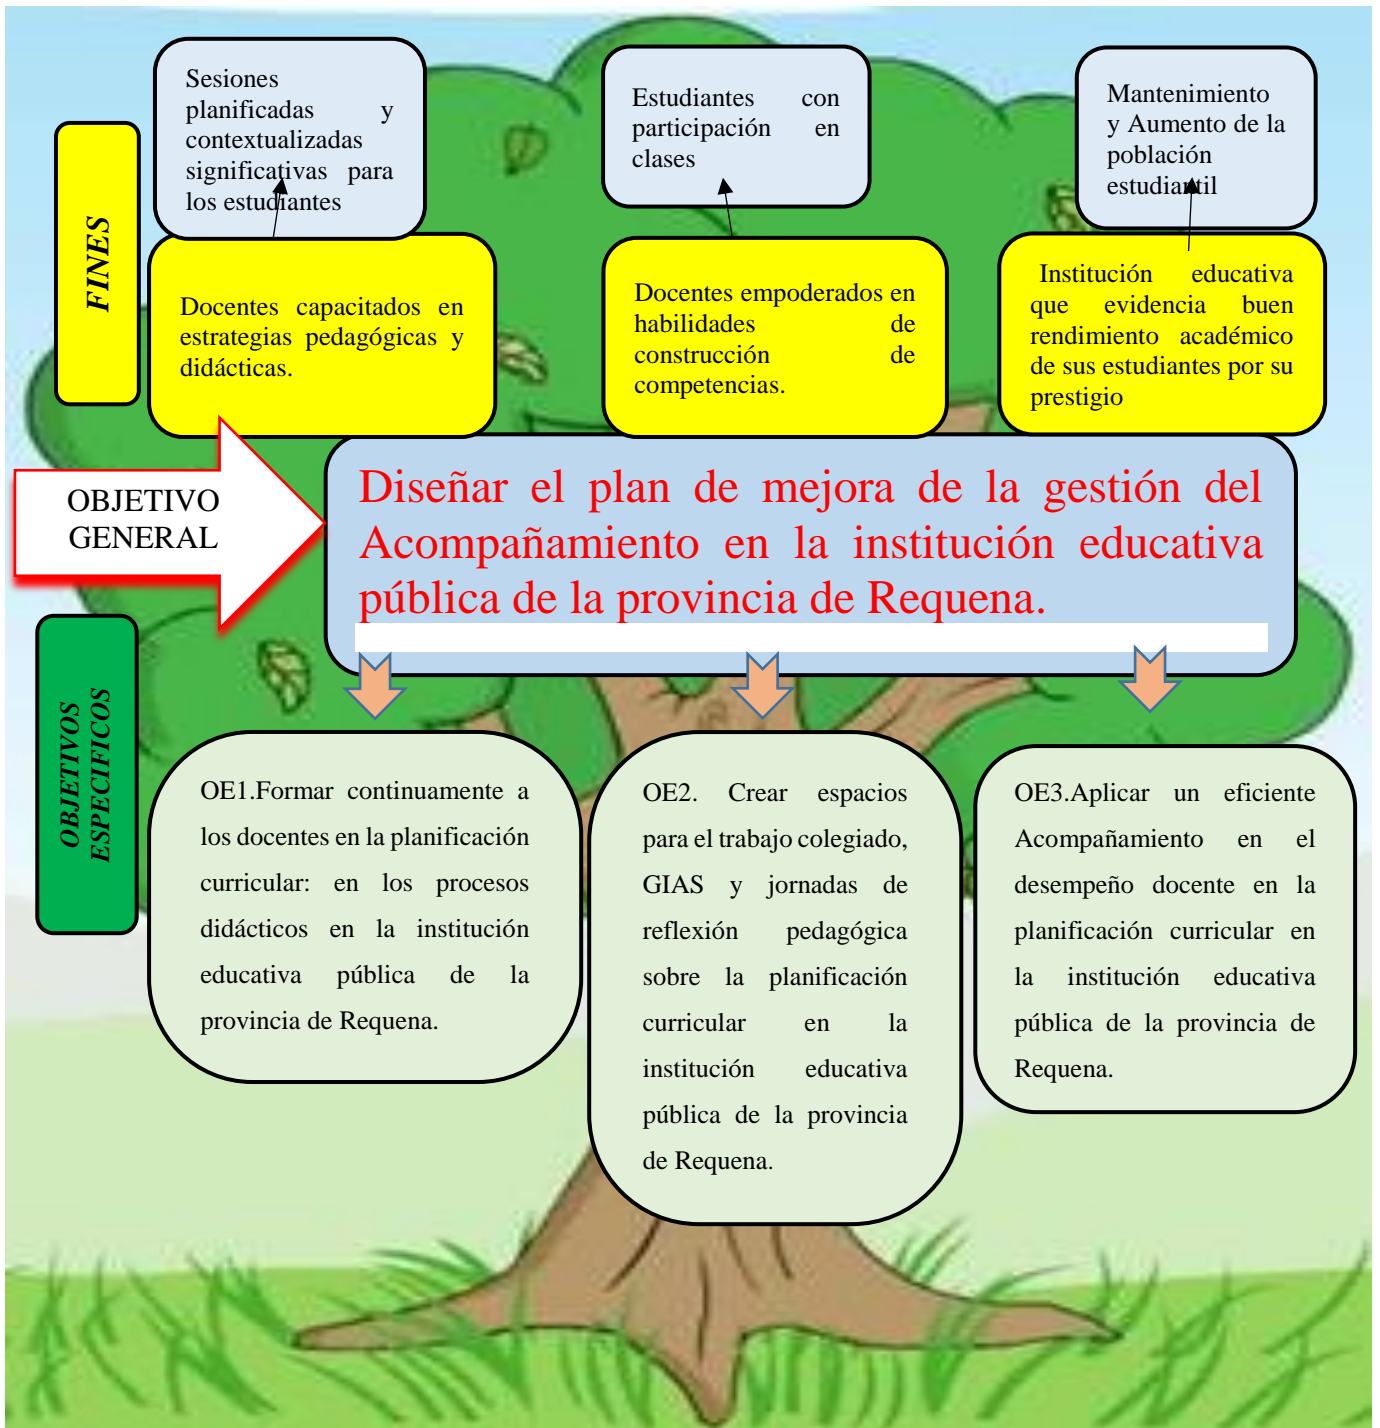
FINES

Sesiones planificadas y contextualizadas significativas para los estudiantes

Estudiantes con participación en clases

Mantenimiento y Aumento de la población estudiantil

Docentes capacitados en estrategias pedagógicas y didácticas.

Docentes empoderados en habilidades de construcción de competencias.

Institución educativa que evidencia buen rendimiento académico de sus estudiantes por su prestigio

OBJETIVO GENERAL

Diseñar el plan de mejora de la gestión del Acompañamiento en la institución educativa pública de la provincia de Requena.

OBJETIVOS ESPECIFICOS

OE1.Formar continuamente a los docentes en la planificación curricular: en los procesos didácticos en la institución educativa pública de la provincia de Requena.

OE2. Crear espacios para el trabajo colegiado, GIAS y jornadas de reflexión pedagógica sobre la planificación curricular en la institución educativa pública de la provincia de Requena.

OE3.Aplicar un eficiente Acompañamiento en el desempeño docente en la planificación curricular en la institución educativa pública de la provincia de Requena.